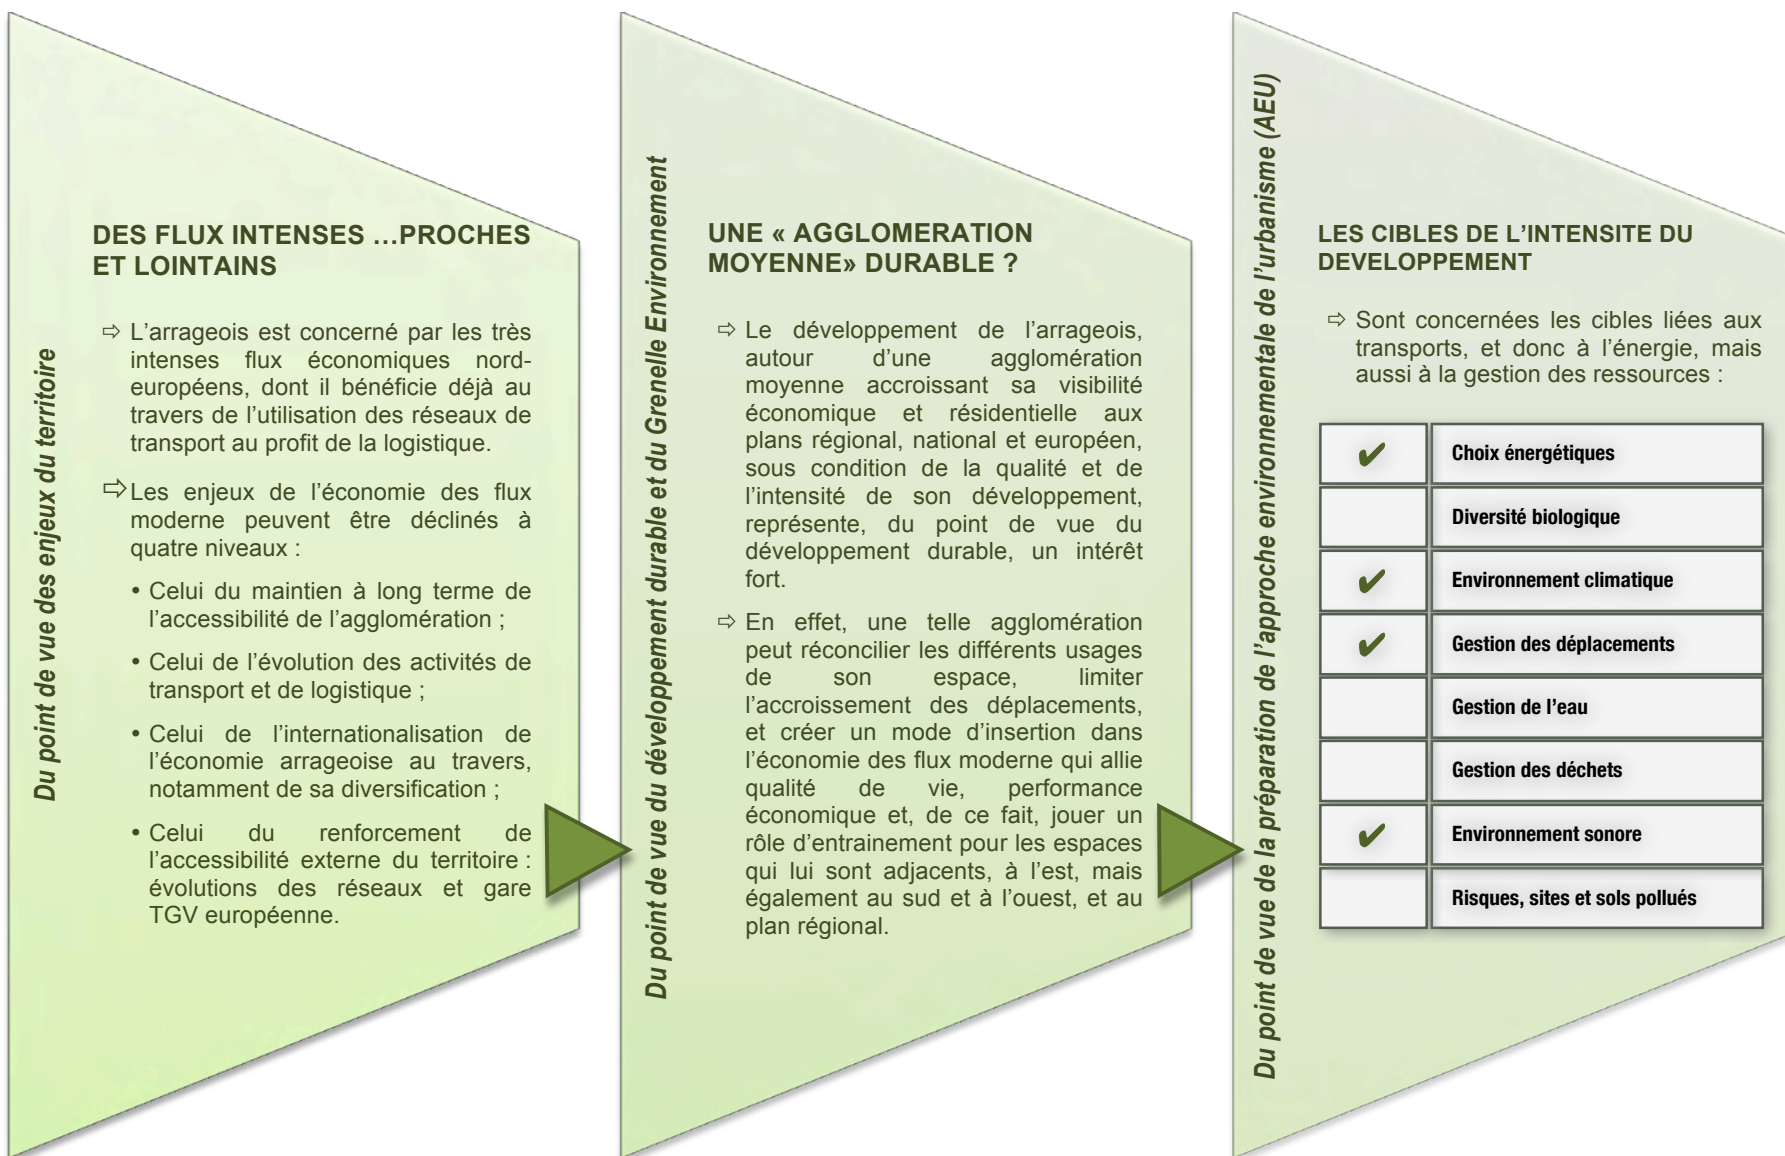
Du point de vue des enjeux du territoire

DES FLUX INTENSES …PROCHES ET LOINTAINS

⇨ L'arrageois est concerné par les très intenses flux économiques nord-européens, dont il bénéficie déjà au travers de l'utilisation des réseaux de transport au profit de la logistique.

⇨ Les enjeux de l'économie des flux moderne peuvent être déclinés à quatre niveaux :

• Celui du maintien à long terme de l'accessibilité de l'agglomération ;

• Celui de l'évolution des activités de transport et de logistique ;

• Celui de l'internationalisation de l'économie arrageoise au travers, notamment de sa diversification ;

• Celui du renforcement de l'accessibilité externe du territoire : évolutions des réseaux et gare TGV européenne.

Du point de vue du développement durable et du Grenelle Environnement

UNE « AGGLOMERATION MOYENNE» DURABLE ?

⇨ Le développement de l'arrageois, autour d'une agglomération moyenne accroissant sa visibilité économique et résidentielle aux plans régional, national et européen, sous condition de la qualité et de l'intensité de son développement, représente, du point de vue du développement durable, un intérêt fort.

⇨ En effet, une telle agglomération peut réconcilier les différents usages de son espace, limiter l'accroissement des déplacements, et créer un mode d'insertion dans l'économie des flux moderne qui allie qualité de vie, performance économique et, de ce fait, jouer un rôle d'entrainement pour les espaces qui lui sont adjacents, à l'est, mais également au sud et à l'ouest, et au plan régional.

Du point de vue de la préparation de l'approche environnementale de l'urbanisme (AEU)

LES CIBLES DE L'INTENSITE DU DEVELOPPEMENT

⇨ Sont concernées les cibles liées aux transports, et donc à l'énergie, mais aussi à la gestion des ressources :

| | |
|---|---|
| ✔ | Choix énergétiques |
| | Diversité biologique |
| ✔ | Environnement climatique |
| ✔ | Gestion des déplacements |
| | Gestion de l'eau |
| | Gestion des déchets |
| ✔ | Environnement sonore |
| | Risques, sites et sols pollués |